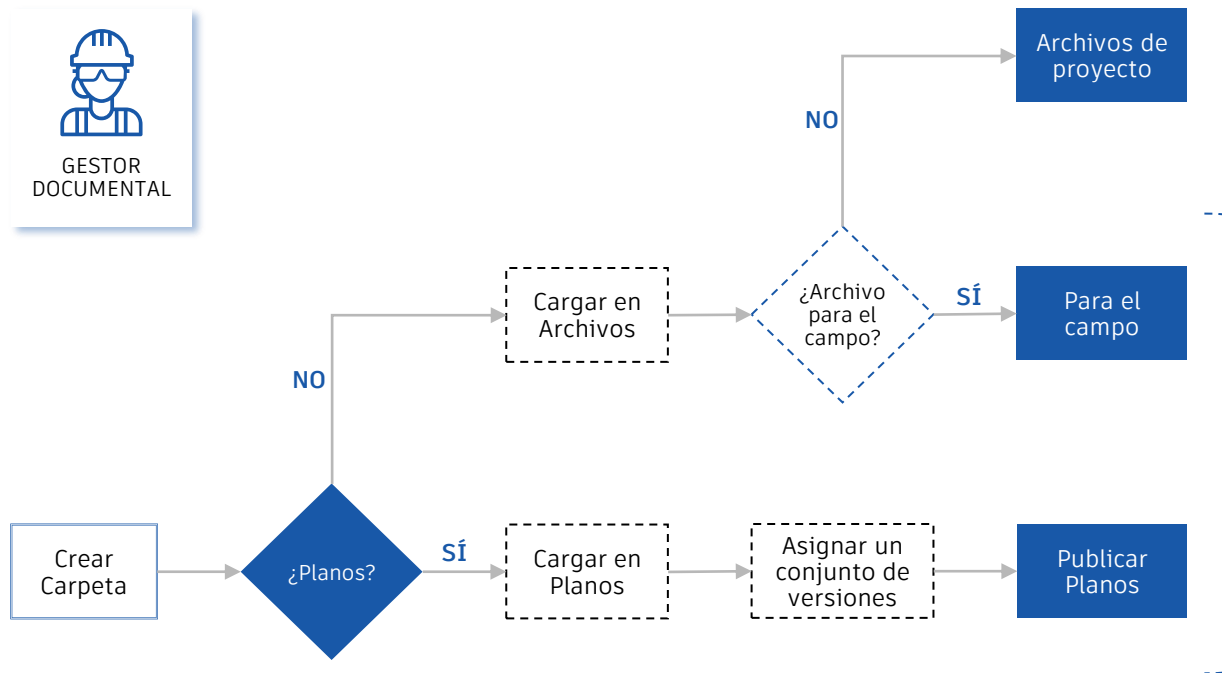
GESTOR DOCUMENTAL

Archivos de proyecto

NO

Cargar en Archivos

¿Archivo para el campo?

SÍ

Para el campo

NO

Crear Carpeta

¿Planos?

SÍ

Cargar en Planos

Asignar un conjunto de versiones

Publicar Planos